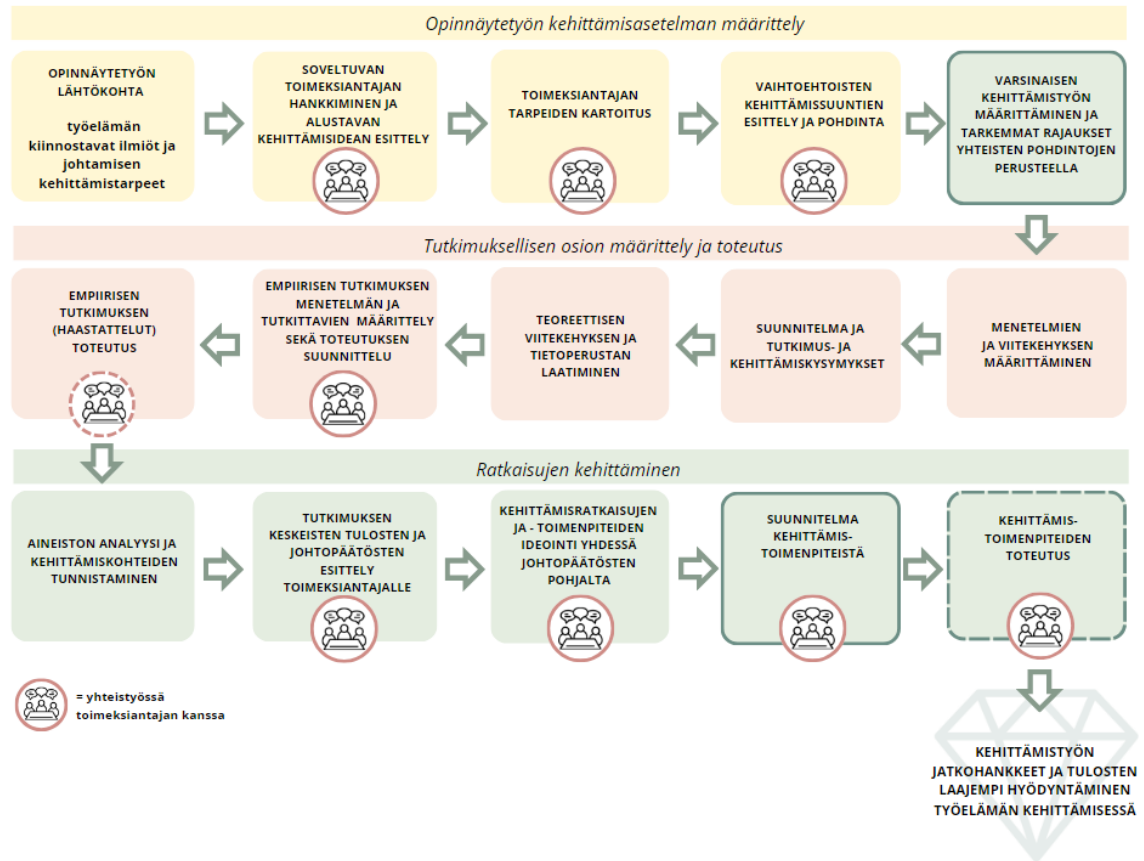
Opinnäytetyön kehittämisasetelman määrittely

OPINNÄYTETYÖN LÄHTÖKOHTA

työelämän kiinnostavat ilmiöt ja johtamisen kehittämistarpeet

SOVELTUVAN TOIMEKSIANTAJAN HANKKIMINEN JA ALUSTAVAN KEHITTÄMISIDEAN ESITTELY

TOIMEKSIANTAJAN TARPEIDEN KARTOITUS

VAIHTOEHTOISTEN KEHITTÄMISSUUNTIEN ESITTELY JA POHDINTA

VARSINAISEN KEHITTÄMISTYÖN MÄÄRITTÄMINEN JA TARKEMMAT RAJAUKSET YHTEISTEN POHDINTOJEN PERUSTEELLA

Tutkimuksellisen osion määrittely ja toteutus

MENETELMIEN JA VIITEKEHYKSEN MÄÄRITTÄMINEN

SUUNNITELMA JA TUTKIMUS- JA KEHITTÄMISKYSYMYKSET

TEOREETTISEN VIITEKEHYKSEN JA TIETOPERUSTAN LAATIMINEN

EMPIIRISEN TUTKIMUKSEN MENETELMÄN JA TUTKITTAVIEN MÄÄRITTELY SEKÄ TOTEUTUKSEN SUUNNITTELU

EMPIIRISEN TUTKIMUKSEN (HAASTATTELUT) TOTEUTUS

Ratkaisujen kehittäminen

AINEISTON ANALYYSI JA KEHITTÄMISKOHTEIDEN TUNNISTAMINEN

TUTKIMUKSEN KESKEISTEN TULOSTEN JA JOHTOPÄÄTÖSTEN ESITTELY TOIMEKSIANTAJALLE

KEHITTÄMISRATKAISUJEN JA - TOIMENPITEIDEN IDEOINTI YHDESSÄ JOHTOPÄÄTÖSTEN POHJALTA

SUUNNITELMA KEHITTÄMIS-TOIMENPITEISTÄ

KEHITTÄMIS-TOIMENPITEIDEN TOTEUTUS

= yhteistyössä toimeksiantajan kanssa

KEHITTÄMISTYÖN JATKOHANKKEET JA TULOSTEN LAAJEMPI HYÖDYNTÄMINEN TYÖELÄMÄN KEHITTÄMISESSÄ